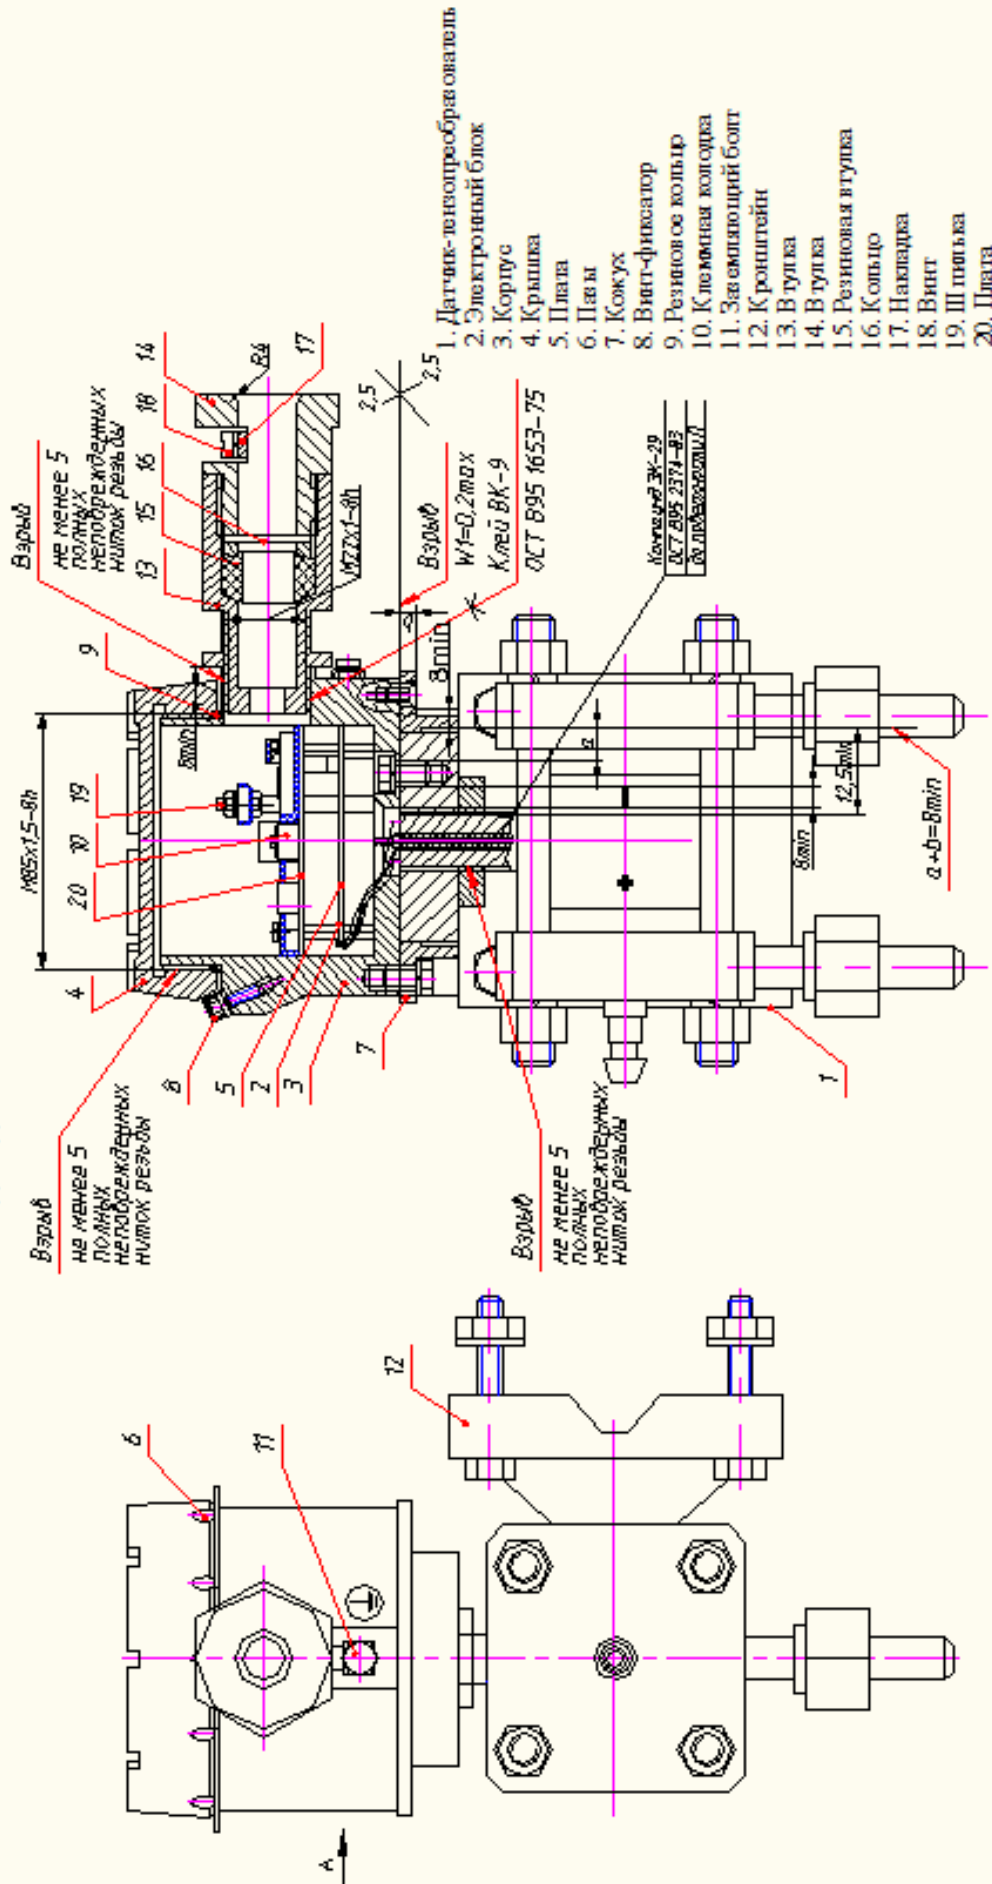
1. Датчик-тензопреобразователь
2. Электронный блок
3. Корпус
4. Крышка
5. Плата
6. Пазы
7. Кожух
8. Винт-фиксатор
9. Резиновое кольцо
10. Клеммная колодка
11. Заземляющий болт
12. Кронштейн
13. Втулка
14. Втулка
15. Резиновая втулка
16. Кольцо
17. Накладка
18. Винт
19. Шпилька
20. Плата

Взрыв
не менее 5 полных неповрежденных ниток резьбы

14
18
16
15
13
17
Rz4
M27x1-8h
2,5
2,5
Взрыв
W1=0,2max
Клей ВК-9
ОСТ В95 1653-75
9
8min
3min
Контровка ЗК-29
ОСТ В95 2374-83
до подписания т/л
M85x1,5-8h
8min
19
10
20
a
12,5min
8min
a+b=8min
4
8
5
2
3
7
1

Взрыв
не менее 5 полных неповрежденных ниток резьбы

Взрыв
не менее 5 полных неповрежденных ниток резьбы

12
6
11
A